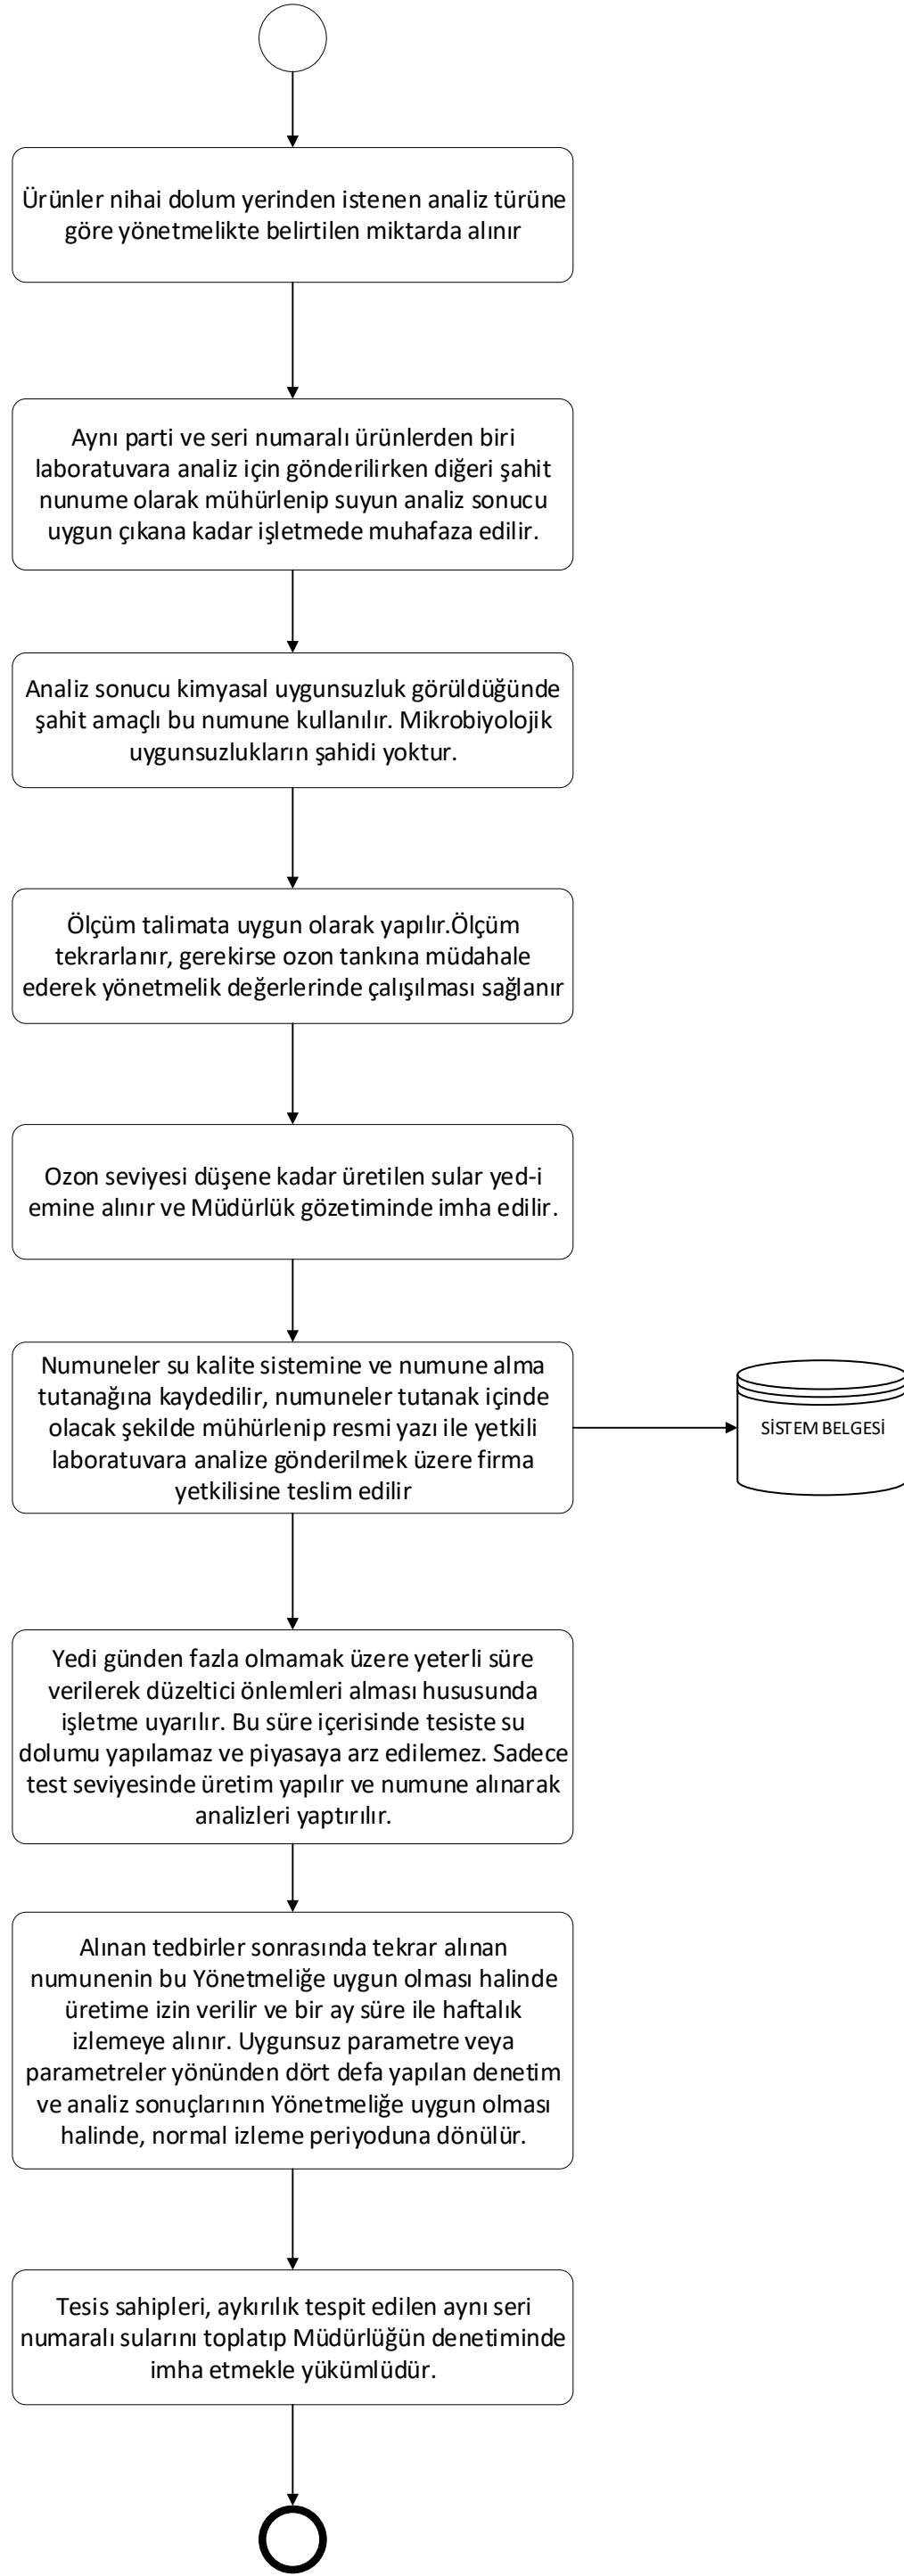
Ürünler nihai dolum yerinden istenen analiz türüne göre yönetmelikte belirtilen miktarda alınır

Aynı parti ve seri numaralı ürünlerden biri laboratuvara analiz için gönderilirken diğeri şahit nunume olarak mühürlenip suyun analiz sonucu uygun çıkana kadar işletmede muhafaza edilir.

Analiz sonucu kimyasal uygunsuzluk görüldüğünde şahit amaçlı bu numune kullanılır. Mikrobiyolojik uygunsuzlukların şahidi yoktur.

Ölçüm talimata uygun olarak yapılır.Ölçüm tekrarlanır, gerekirse ozon tankına müdahale ederek yönetmelik değerlerinde çalışılması sağlanır

Ozon seviyesi düşene kadar üretilen sular yed-i emine alınır ve Müdürlük gözetiminde imha edilir.

Numuneler su kalite sistemine ve numune alma tutanağına kaydedilir, numuneler tutanak içinde olacak şekilde mühürlenip resmi yazı ile yetkili laboratuvara analize gönderilmek üzere firma yetkilisine teslim edilir

SİSTEM BELGESİ

Yedi günden fazla olmamak üzere yeterli süre verilerek düzeltici önlemleri alması hususunda işletme uyarılır. Bu süre içerisinde tesiste su dolumu yapılamaz ve piyasaya arz edilemez. Sadece test seviyesinde üretim yapılır ve numune alınarak analizleri yaptırılır.

Alınan tedbirler sonrasında tekrar alınan numunenin bu Yönetmeliğe uygun olması halinde üretime izin verilir ve bir ay süre ile haftalık izlemeye alınır. Uygunsuz parametre veya parametreler yönünden dört defa yapılan denetim ve analiz sonuçlarının Yönetmeliğe uygun olması halinde, normal izleme periyoduna dönülür.

Tesis sahipleri, aykırılık tespit edilen aynı seri numaralı sularını toplatıp Müdürlüğün denetiminde imha etmekle yükümlüdür.